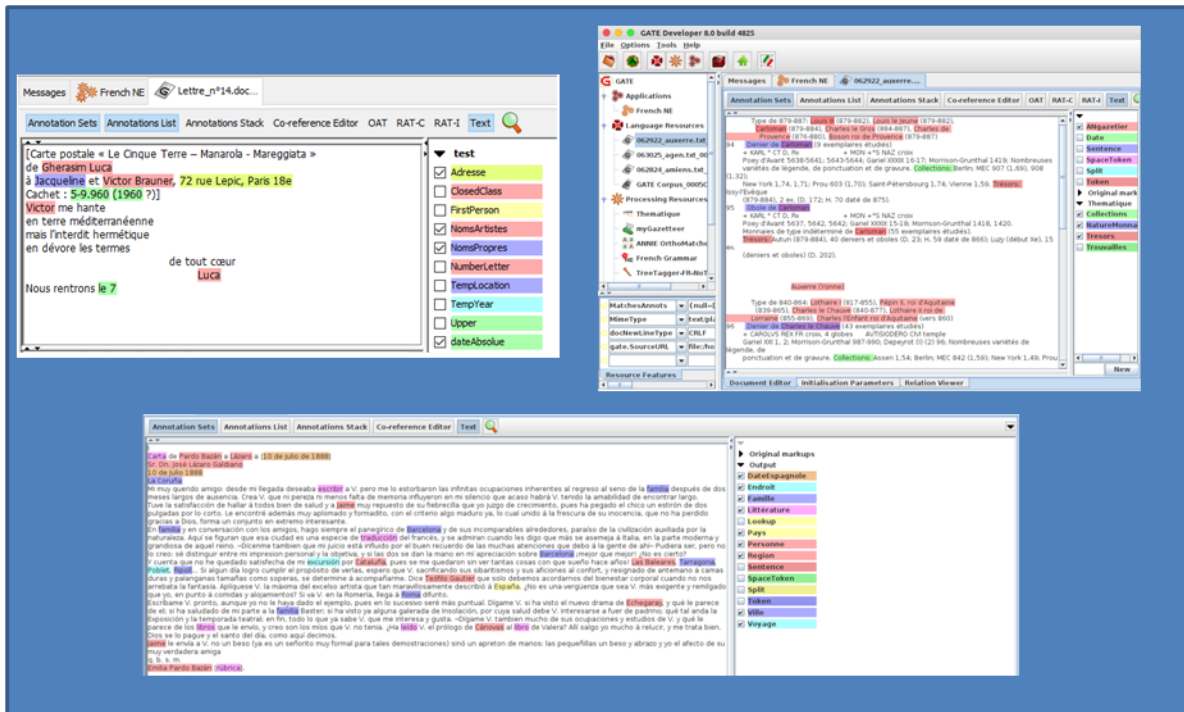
Messages French NE Lettre_n°14.doc...

Annotation Sets Annotations List Annotations Stack Co-reference Editor OAT RAT-C RAT-I Text

[Carte postale « Le Cinque Terre – Manarola - Mareggiata »
de Gherasim Luca
à Jacqueline et Victor Brauner, 72 rue Lepic, Paris 18e
Cachet : 5-9.960 (1960 ?)]
Victor me hante
en terre méditerranéenne
mais l'interdit hermétique
en dévore les termes
de tout cœur
Luca
Nous rentrons le 7

test
Adresse
ClosedClass
FirstPerson
NomsArtistes
NomsPropres
NumberLetter
TempLocation
TempYear
Upper
dateAbsolue

GATE Developer 8.0 build 4825
File Options Tools Help
Messages French NE 062922_auxerre....
GATE
Applications
French NE
Language Resources
062922_auxerre.txt
063025_agen.txt_00
062824_amiens.txt_
GATE Corpus_0005C
Processing Resources
Thematique
myGazetteer
ANNIE OrthoMatche
French Grammar
TreeTagger-FR-NoT
MatchesAnnots {null=
MimeType text/pla
docNewLineType CRLF
gate.SourceURL file:/ho
Resource Features
Annotation Sets Annotations List Annotations Stack Co-reference Editor OAT RAT-C RAT-I Text
Type de 879-887: Louis II (879-882), Louis le Jeune (879-882), Carloman (879-884), Charles le Gros (884-887), Charles de Provence (876-880), Boson roi de Provence (879-887)
94 Denier de Carloman (9 exemplaires étudiés)
+ KARL * CT D. Rx + MON *S NAZ croix
Poey d'Avant 5638-5641; 5643-5644; Gariel XXXII 16-17; Morrison-Grunthal 1419; Nombreuses variétés de légende, de ponctuation et de gravure. Collections: Berlin, MEC 907 (1,69), 908 (1,32);
New York 1,74, 1,71; Prou-603 (1,70); Saint-Pétersbourg 1,74; Vienne 1,59. Trésors: Issy-l'Évêque (879-884), 2 ex. (D. 172; H. 70 daté de 875).
95 Obole de Carloman
+ KARL * CT D. Rx + MON *S NAZ croix
Poey d'Avant 5637, 5642, 5642; Gariel XXXII 15-18; Morrison-Grunthal 1418, 1420. Monnaies de type indéterminé de Carloman (55 exemplaires étudiés).
Trésors: Autun (879-884), 40 deniers et oboles (D. 23; H. 59 daté de 866); Luzy (début Xe), 15 ex.
(deniers et oboles) (D. 202).
Auxerre (Yonne)
Type de 840-864: Lothaire I (817-855), Pépin II, roi d'Aquitaine (839-865), Charles le Chauve (840-877), Lothaire II roi de Lorraine (855-869), Charles l'Enfant roi d'Aquitaine (vers 860)
96 Denier de Charles le Chauve (43 exemplaires étudiés)
+ CAROLVS REX FR croix, 4 globes AVTISIODERO CIVI temple
Gariel XIII 1, 2; Morrison-Grunthal 987-990; Depeyrot (I) (2) 96; Nombreuses variétés de légende, de ponctuation et de gravure. Collections: Assen 1,54; Berlin; MEC 842 (1,50); New York 1,49; Prou
Document Editor Initialisation Parameters Relation Viewer
ANgazetier
Date
Sentence
SpaceToken
Split
Token
Original mark
Thematique
Collections
NatureMonna
Tresors
Trouvailles
New

Annotation Sets Annotations List Annotations Stack Co-reference Editor Text
Carta de Pardo Bazán a Lázaro a (10 de julio de 1888)
Sr. Dn. José Lázaro Galdiano
10 de julio 1888
La Coruña
Mi muy querido amigo: desde mi llegada deseaba escribir a V. pero me lo estorbaron las infinitas ocupaciones inherentes al regreso al seno de la familia después de dos meses largos de ausencia. Crea V. que ni pereza ni menos falta de memoria influyeron en mi silencio que acaso habrá V. tenido la amabilidad de encontrar largo.
Tuve la satisfacción de hallar á todos bien de salud y á Jaime muy repuesto de su fiebrecilla que yo juzgo de crecimiento, pues ha pegado el chico un estirón de dos pulgadas por lo corto. Le encontré además muy aplomado y formadito, con el criterio algo maduro ya, lo cual unido á la frescura de su inocencia, que no ha perdido gracias a Dios, forma un conjunto en extremo interesante.
En familia y en conversación con los amigos, hago siempre el panegírico de Barcelona y de sus incomparables alrededores, paraíso de la civilización auxiliada por la naturaleza. Aquí se figuran que esa ciudad es una especie de traducción del francés, y se admiran cuando les digo que más se asemeja á Italia, en la parte moderna y grandiosa de aquel reino. –Dicenme tambien que mi juicio está influido por el buen recuerdo de las muchas atenciones que debo á la gente de ahí– Pudiera ser, pero no lo creo: sé distinguir entre mi impresion personal y la objetiva, y si las dos se dan la mano en mi apreciación sobre Barcelona ¡mejor que mejor! ¡No es cierto?
Y cuenta que no he quedado satisfecha de mi excursión por Cataluña, pues se me quedaron sin ver tantas cosas con que sueño hace años! Las Baleares, Tarragona, Poblet, Ripoll... Si algún día logro cumplir el propósito de verlas, espero que V. sacrificando sus sibaritismos y sus aficiones al confort, y resignado de antemano á camas duras y palanganas tamañas como soperas, se determine á acompañarme. Dice Teófilo Gautier que solo debemos acordarnos del bienestar corporal cuando no nos arrebata la fantasía. Apliquese V. la máxima del excelso artista que tan maravillosamente describió á España. ¿No es una vergüenza que sea V. más exigente y remilgado que yo, en punto á comidas y alojamientos? Si va V. en la Romería, llega á Roma difunto.
Escribame V. pronto, aunque yo no le haya dado el ejemplo, pues en lo sucesivo seré más puntual. Dígame V. si ha visto el nuevo drama de Echegaray, y qué le parece de el; si ha saludado de mi parte a la familia Baster; si ha visto ya alguna galerada de Insolación, por cuya salud debe V. interesarse a fuer de padrino; qué tal anda la Exposición y la temporada teatral; en fin, todo lo que ya sabe V. que me interesa y gusta. –Dígame V. tambien mucho de sus ocupaciones y estudios de V. y qué le parece de los libros que le envío, y creo son los mejos que V. no tenia. ¡Ha leído V. el prólogo de Cánovas al libro de Valera? Allí salgo yo mucho á relucir, y me trata bien. Dios se lo pague y el santo del día, como aquí decimos.
Jaime le envía a V. no un beso (ya es un señorito muy formal para tales demostraciones) sinó un apreton de manos: las pequeñillas un beso y abrazo y yo el afecto de su muy verdadera amiga
q. b. s. m.
Emilia Pardo Bazán (rúbrica).

Original markups
Output
DateEspagnole
Endroit
Famille
Littérature
Lookup
Pays
Personne
Region
Sentence
SpaceToken
Split
Token
Ville
Voyage